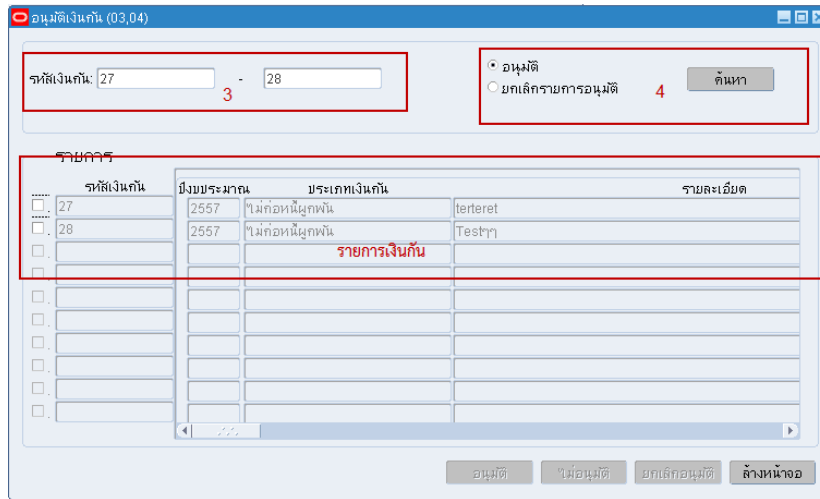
อนุมัติเงินกัน (03,04)

รหัสเงินกัน: 27 - 28

3

อนุมัติ
ยกเลิกรายการอนุมัติ

4

ค้นหา

รายการ

| รหัสเงินกัน | ปีงบประมาณ | ประเภทเงินกัน | รายละเอียด |
|---|---|---|---|
| 27 | 2557 | ไม่ก่อหนี้ผูกพัน | terteret |
| 28 | 2557 | ไม่ก่อหนี้ผูกพัน | Testๆๆ |

รายการเงินกัน

อนุมัติ ไม่อนุมัติ ยกเลิกอนุมัติ ล้างหน้าจอ